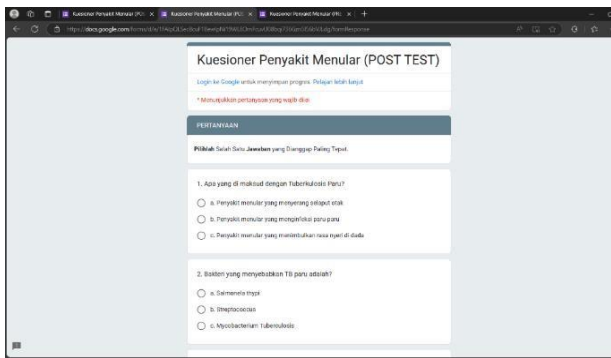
Kuesioner Penyakit Menular (PO: × | Kuesioner Penyakit Menular (PO: × | Kuesioner Penyakit Menular (PRE × +

https://docs.google.com/forms/d/e/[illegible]/formResponse

Kuesioner Penyakit Menular (POST TEST)

Login ke Google untuk menyimpan progres. Pelajari lebih lanjut

* Menunjukkan pertanyaan yang wajib diisi

PERTANYAAN

Pilihlah Salah Satu Jawaban yang Dianggap Paling Tepat.

1. Apa yang di maksud dengan Tuberkulosis Paru?

a. Penyakit menular yang menyerang selaput otak

b. Penyakit menular yang menginfeksi paru-paru

c. Penyakit menular yang menimbulkan rasa nyeri di dada

2. Bakteri yang menyebabkan TB paru adalah?

a. Salmonela thypi

b. Streptococcus

c. Mycobacterium Tuberculosis